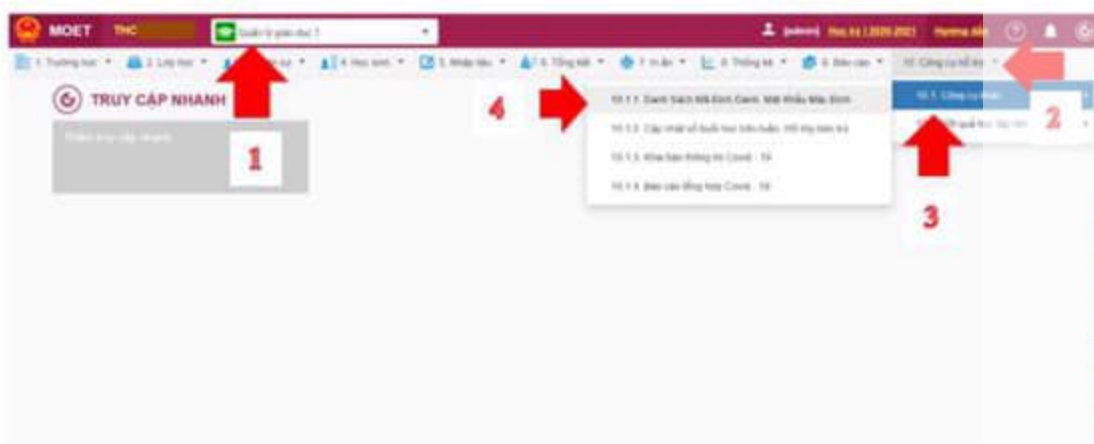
MOET THC Quản lý giáo dục 1 (admin) Học kỳ I 2020-2021

1. Trường học 2. Lớp học 3. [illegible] 4. Học sinh 5. Nhập liệu 6. Tổng kết 7. Ý kiến 8. Thống kê 9. Báo cáo 10. Công cụ hỗ trợ

TRUY CẬP NHANH

Thêm truy cập nhanh

1

4

10.1.1. Danh Sách Mã Định Danh, Mật Khẩu Mặc Định

10.1.2. Cập nhật số buổi học trên tuần, Hỗ trợ bán trú

10.1.3. Khai báo thông tin Covid - 19

10.1.4. Báo cáo tổng hợp Covid - 19

10.1. Công cụ khác

10.2. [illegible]

2

3